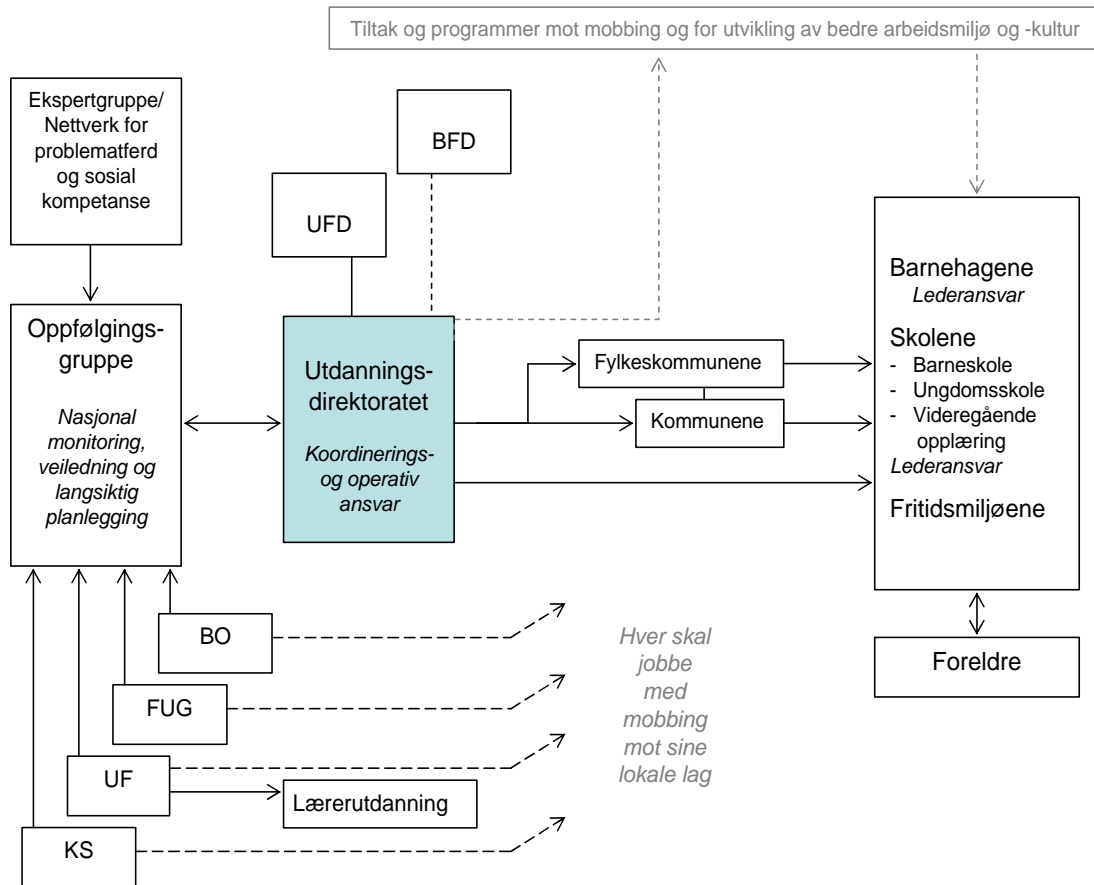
Tiltak og programmer mot mobbing og for utvikling av bedre arbeidsmiljø og -kultur

Ekspertgruppe/ Nettverk for problematferd og sosial kompetanse

BFD

UFD

Oppfølgingsgruppe

*Nasjonal monitoring, veiledning og langsiktig planlegging*

Utdanningsdirektoratet

*Koordinerings- og operativ ansvar*

Fylkeskommunene

Kommunene

Barnehagene
*Lederansvar*

Skolene
- Barneskole
- Ungdomsskole
- Videregående opplæring
*Lederansvar*

Fritidsmiljøene

Foreldre

BO

FUG

UF

Lærerutdanning

KS

*Hver skal jobbe med mobbing mot sine lokale lag*